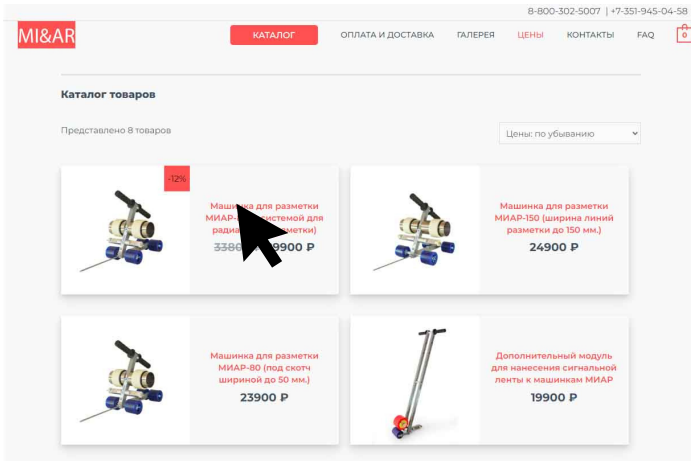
8-800-302-5007 | +7-351-945-04-58

MI&AR

КАТАЛОГ

ОПЛАТА И ДОСТАВКА

ГАЛЕРЕЯ

ЦЕНЫ

КОНТАКТЫ

FAQ

0

Каталог товаров

Представлено 8 товаров

Цены: по убыванию

-12%

Машинка для разметки МИАР-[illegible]стемой для ради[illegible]етки)

338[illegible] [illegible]900 ₽

Машинка для разметки МИАР-150 (ширина линий разметки до 150 мм.)

24900 ₽

Машинка для разметки МИАР-80 (под скотч шириной до 50 мм.)

23900 ₽

Дополнительный модуль для нанесения сигнальной ленты к машинкам МИАР

19900 ₽